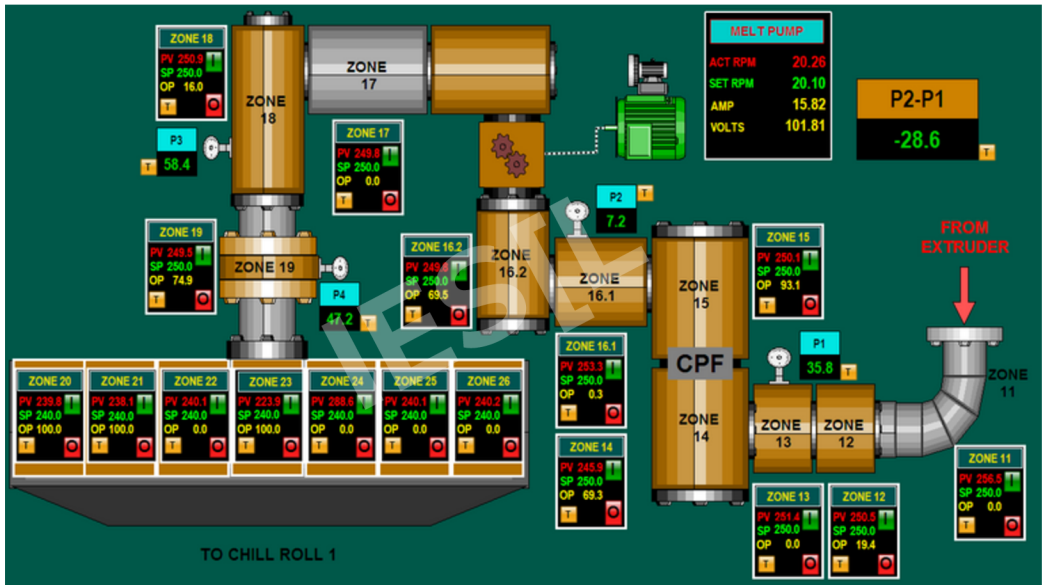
ZONE 18
PV 250.9
SP 250.0
OP 16.0
T

ZONE 18

ZONE 17

MELT PUMP
ACT RPM 20.26
SET RPM 20.10
AMP 15.82
VOLTS 101.81

P2-P1
-28.6
T

P3
58.4
T

ZONE 17
PV 249.8
SP 250.0
OP 0.0
T

P2
7.2
T

ZONE 19
PV 249.5
SP 250.0
OP 74.9
T

ZONE 19

ZONE 16.2
PV 249.8
SP 250.0
OP 69.5
T

ZONE 16.2

ZONE 16.1

ZONE 15

ZONE 15
PV 250.1
SP 250.0
OP 93.1
T

FROM EXTRUDER

P4
47.2
T

ZONE 16.1
PV 253.3
SP 250.0
OP 0.3
T

CPF

P1
35.8
T

ZONE 11

ZONE 20
PV 239.8
SP 240.0
OP 100.0
T

ZONE 21
PV 238.1
SP 240.0
OP 100.0
T

ZONE 22
PV 240.1
SP 240.0
OP 0.0
T

ZONE 23
PV 223.9
SP 240.0
OP 100.0
T

ZONE 24
PV 288.6
SP 240.0
OP 0.0
T

ZONE 25
PV 240.1
SP 240.0
OP 0.0
T

ZONE 26
PV 240.2
SP 240.0
OP 0.0
T

ZONE 14

ZONE 13

ZONE 12

ZONE 14
PV 245.9
SP 250.0
OP 69.3
T

ZONE 11
PV 256.5
SP 250.0
OP 0.0
T

ZONE 13
PV 251.4
SP 250.0
OP 0.0
T

ZONE 12
PV 250.5
SP 250.0
OP 19.4
T

TO CHILL ROLL 1

IESL